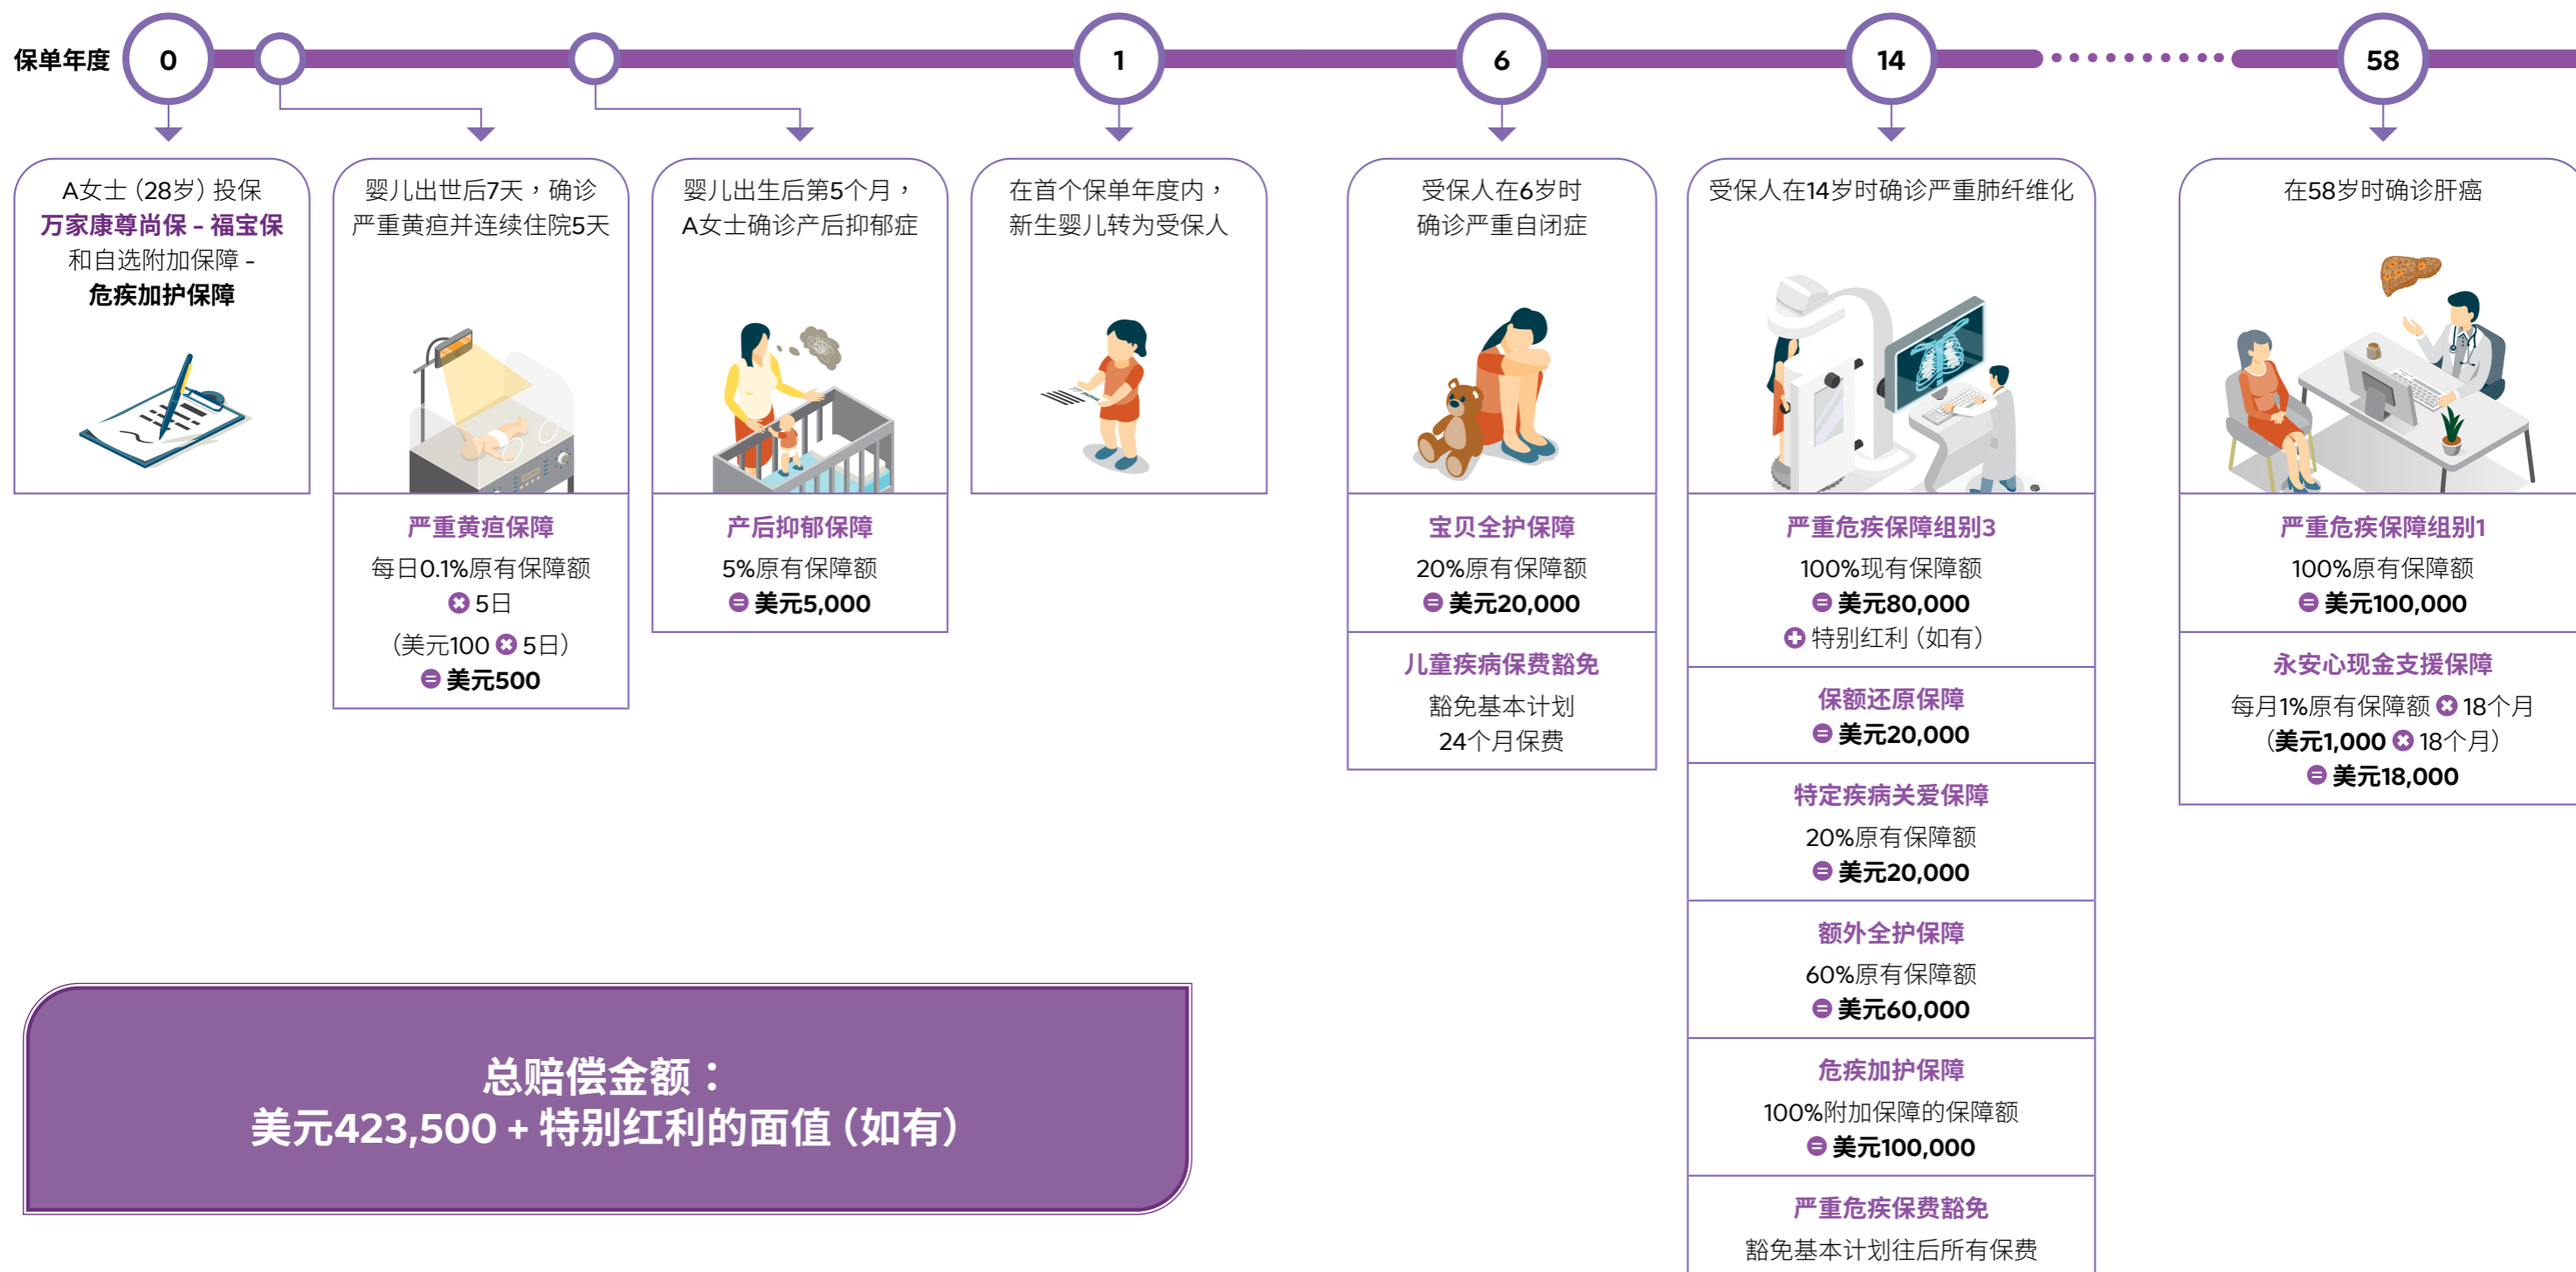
保单年度 0 1 6 14 58

A女士（28岁）投保
万家康尊尚保 - 福宝保
和自选附加保障 -
危疾加护保障

婴儿出世后7天，确诊严重黄疸并连续住院5天

严重黄疸保障
每日0.1%原有保障额
✖ 5日
（美元100 ✖ 5日）
⊜ 美元500

婴儿出生后第5个月，A女士确诊产后抑郁症

产后抑郁保障
5%原有保障额
⊜ 美元5,000

在首个保单年度内，新生婴儿转为受保人

受保人在6岁时确诊严重自闭症

宝贝全护保障
20%原有保障额
⊜ 美元20,000

儿童疾病保费豁免
豁免基本计划
24个月保费

受保人在14岁时确诊严重肺纤维化

严重危疾保障组别3
100%现有保障额
⊜ 美元80,000
⊕ 特别红利（如有）

保额还原保障
⊜ 美元20,000

特定疾病关爱保障
20%原有保障额
⊜ 美元20,000

额外全护保障
60%原有保障额
⊜ 美元60,000

危疾加护保障
100%附加保障的保障额
⊜ 美元100,000

严重危疾保费豁免
豁免基本计划往后所有保费

在58岁时确诊肝癌

严重危疾保障组别1
100%原有保障额
⊜ 美元100,000

永安心现金支援保障
每月1%原有保障额 ✖ 18个月
（美元1,000 ✖ 18个月）
⊜ 美元18,000

总赔偿金额：
美元423,500 + 特别红利的面值（如有）